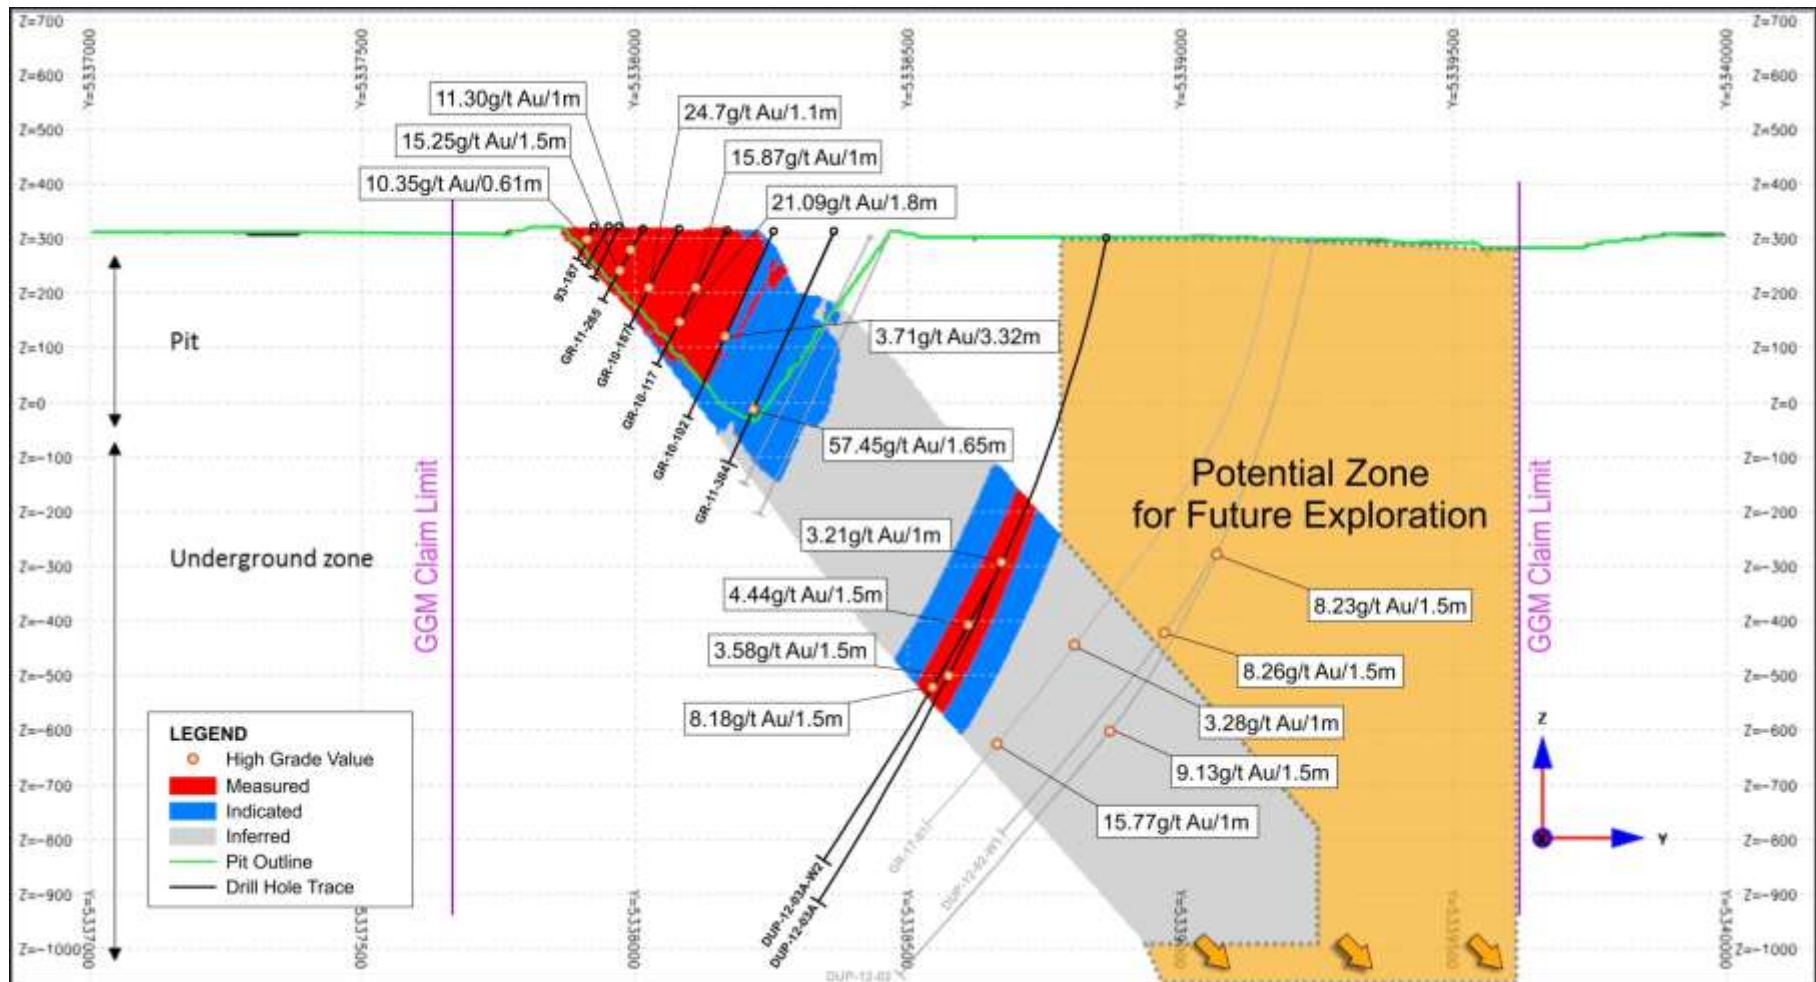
Z=700
Z=600
Z=500
Z=400
Z=300
Z=200
Z=100
Z=0
Z=-100
Z=-200
Z=-300
Z=-400
Z=-500
Z=-600
Z=-700
Z=-800
Z=-900
Z=-1000

Y=5337000
Y=5337500
Y=5338000
Y=5338500
Y=5339000
Y=5339500
Y=5340000

11.30g/t Au/1m
24.7g/t Au/1.1m
15.25g/t Au/1.5m
15.87g/t Au/1m
10.35g/t Au/0.61m
21.09g/t Au/1.8m
3.71g/t Au/3.32m
57.45g/t Au/1.65m
3.21g/t Au/1m
4.44g/t Au/1.5m
3.58g/t Au/1.5m
8.18g/t Au/1.5m
8.23g/t Au/1.5m
8.26g/t Au/1.5m
3.28g/t Au/1m
9.13g/t Au/1.5m
15.77g/t Au/1m

93-187
GR-11-265
GR-10-187
GR-10-117
GR-10-102
GR-11-384
DUP-12-03A-W2
DUP-12-03A
DUP-12-03

Pit
Underground zone
GGM Claim Limit
Potential Zone for Future Exploration
GGM Claim Limit

LEGEND
High Grade Value
Measured
Indicated
Inferred
Pit Outline
Drill Hole Trace

Z
Y